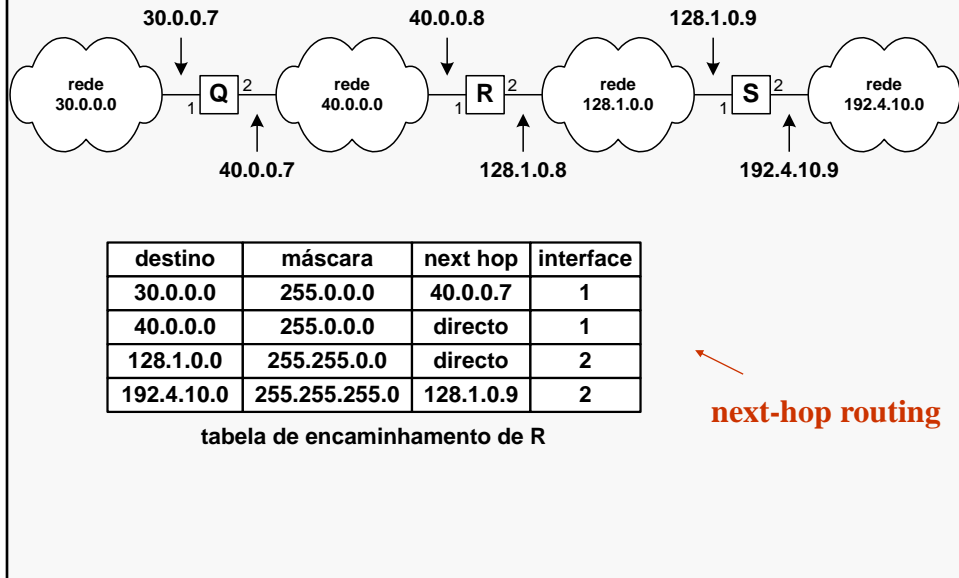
30.0.0.7

40.0.0.8

128.1.0.9

rede 30.0.0.0

1 Q 2

rede 40.0.0.0

1 R 2

rede 128.1.0.0

1 S 2

rede 192.4.10.0

40.0.0.7

128.1.0.8

192.4.10.9

| destino | máscara | next hop | interface |
|---|---|---|---|
| 30.0.0.0 | 255.0.0.0 | 40.0.0.7 | 1 |
| 40.0.0.0 | 255.0.0.0 | directo | 1 |
| 128.1.0.0 | 255.255.0.0 | directo | 2 |
| 192.4.10.0 | 255.255.255.0 | 128.1.0.9 | 2 |

tabela de encaminhamento de R

next-hop routing